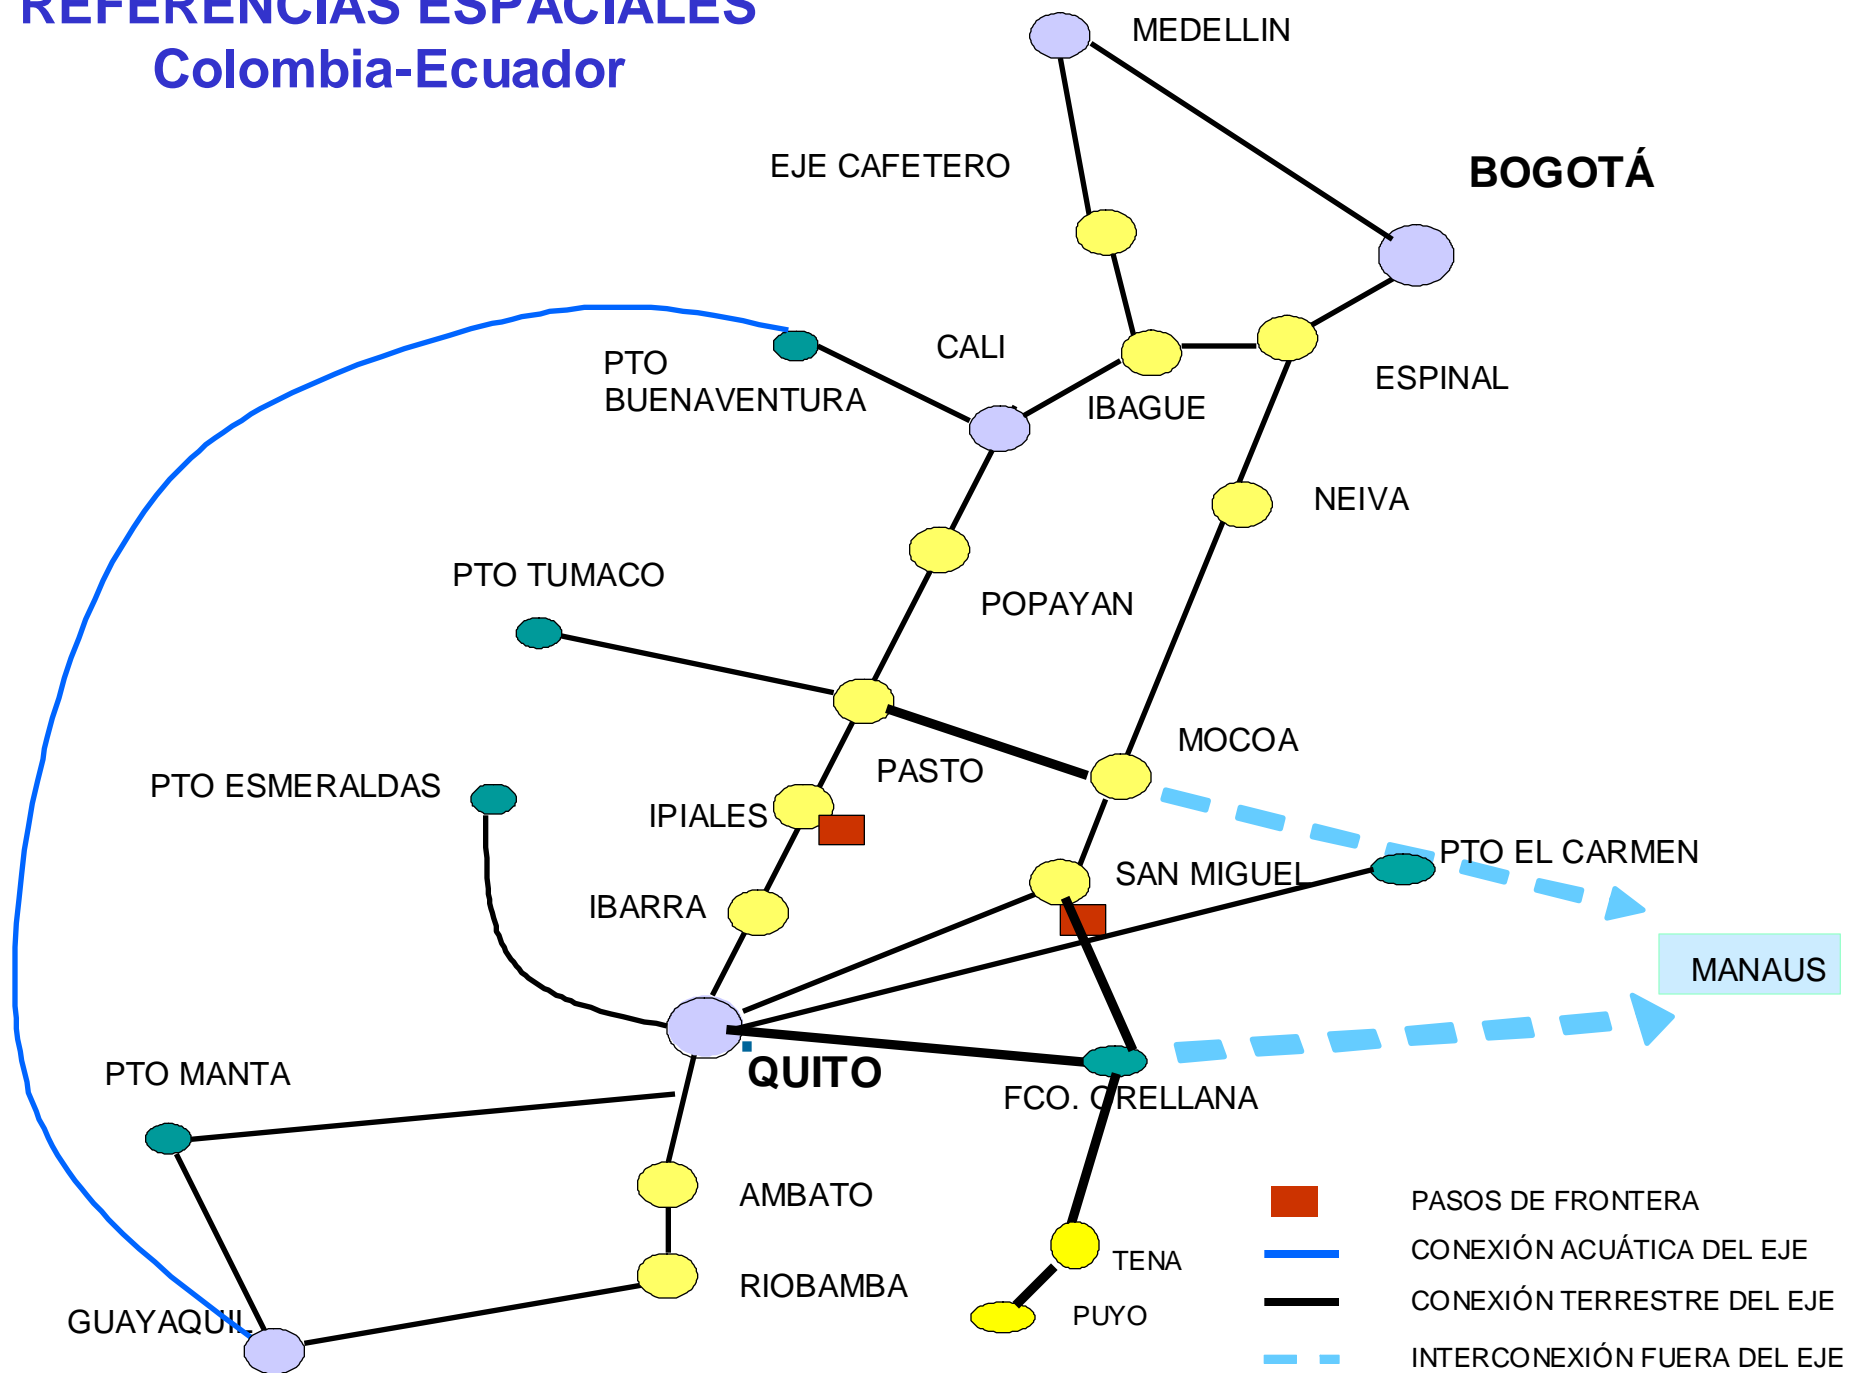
REFERENCIAS ESPACIALES
Colombia-Ecuador

MEDELLIN

EJE CAFETERO

BOGOTÁ

CALI

PTO BUENAVENTURA

IBAGUE

ESPINAL

NEIVA

PTO TUMACO

POPAYAN

MOCOA

PASTO

PTO ESMERALDAS

IPIALES

PTO EL CARMEN

SAN MIGUEL

IBARRA

MANAUS

QUITO

PTO MANTA

FCO. ORELLANA

AMBATO

RIOBAMBA

TENA

PUYO

GUAYAQUIL

PASOS DE FRONTERA
CONEXIÓN ACUÁTICA DEL EJE
CONEXIÓN TERRESTRE DEL EJE
INTERCONEXIÓN FUERA DEL EJE